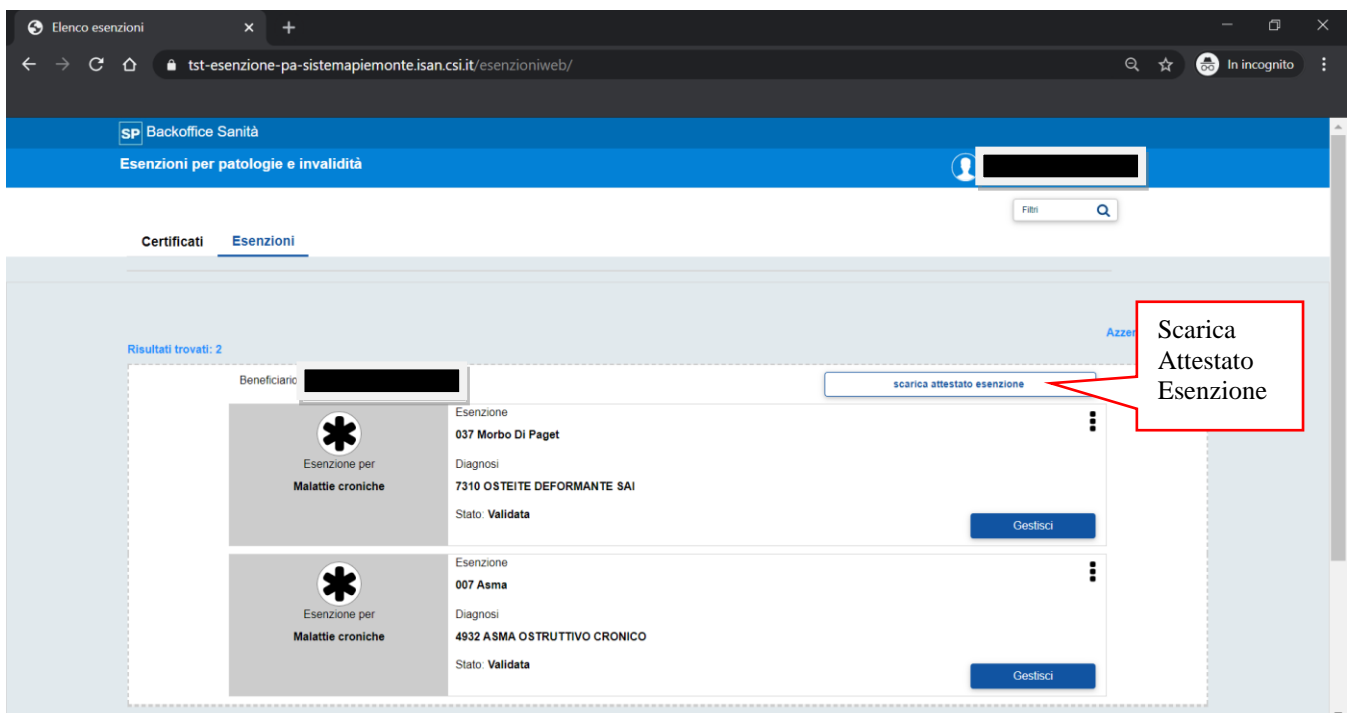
Elenco esenzioni

tst-esenzione-pa-sistemapiemonte.isan.csi.it/esenzioniweb/

In incognito

SP Backoffice Sanità

Esenzioni per patologie e invalidità

Filtri

Certificati Esenzioni

Azzer

Scarica Attestato Esenzione

Risultati trovati: 2

Beneficiario

scarica attestato esenzione

Esenzione per
Malattie croniche

Esenzione
037 Morbo Di Paget
Diagnosi
7310 OSTEITE DEFORMANTE SAI
Stato: Validata

Gestisci

Esenzione per
Malattie croniche

Esenzione
007 Asma
Diagnosi
4932 ASMA OSTRUTTIVO CRONICO
Stato: Validata

Gestisci